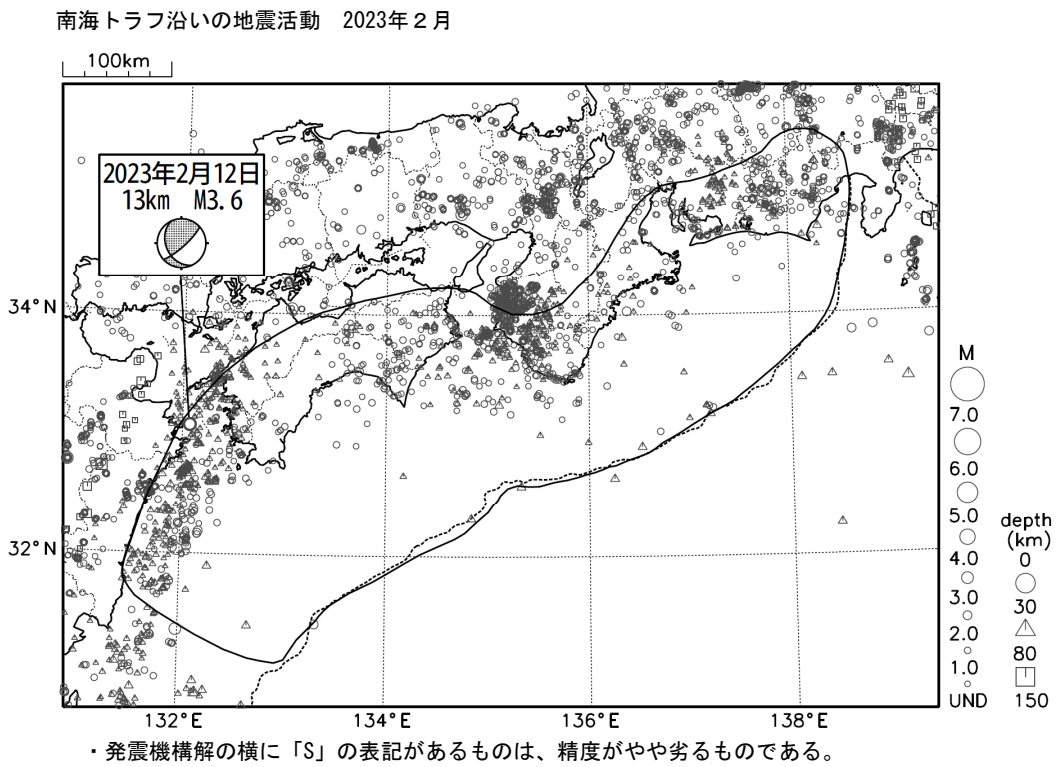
南海トラフ沿いの地震活動　2023年２月

100km

2023年2月12日
13km　M3.6

34°N

32°N

132°E
134°E
136°E
138°E

M
7.0
6.0
5.0
4.0
3.0
2.0
1.0
UND

depth
(km)
0
30
80
150

・発震機構解の横に「S」の表記があるものは、精度がやや劣るものである。